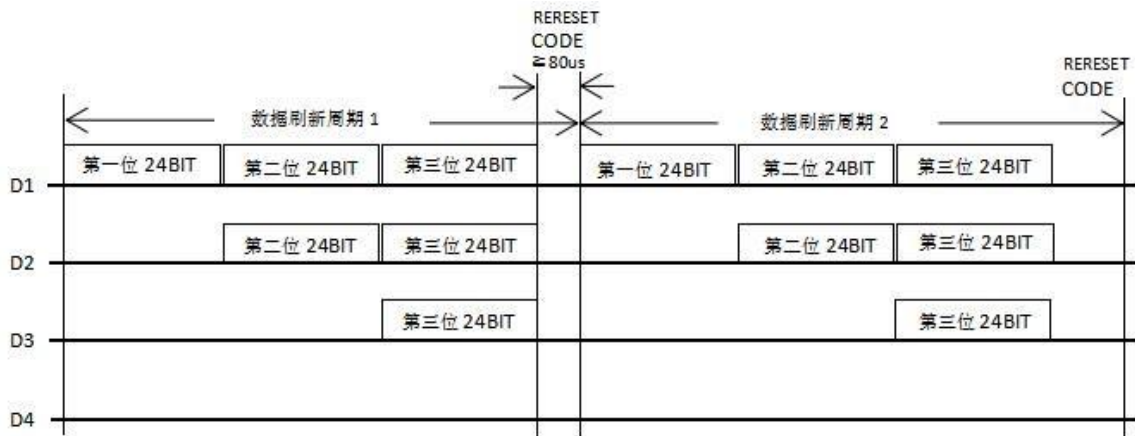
RERESET CODE ≥80us

RERESET CODE

数据刷新周期 1

数据刷新周期 2

D1

第一位 24BIT | 第二位 24BIT | 第三位 24BIT | 第一位 24BIT | 第二位 24BIT | 第三位 24BIT

D2

第二位 24BIT | 第三位 24BIT | 第二位 24BIT | 第三位 24BIT

D3

第三位 24BIT | 第三位 24BIT

D4